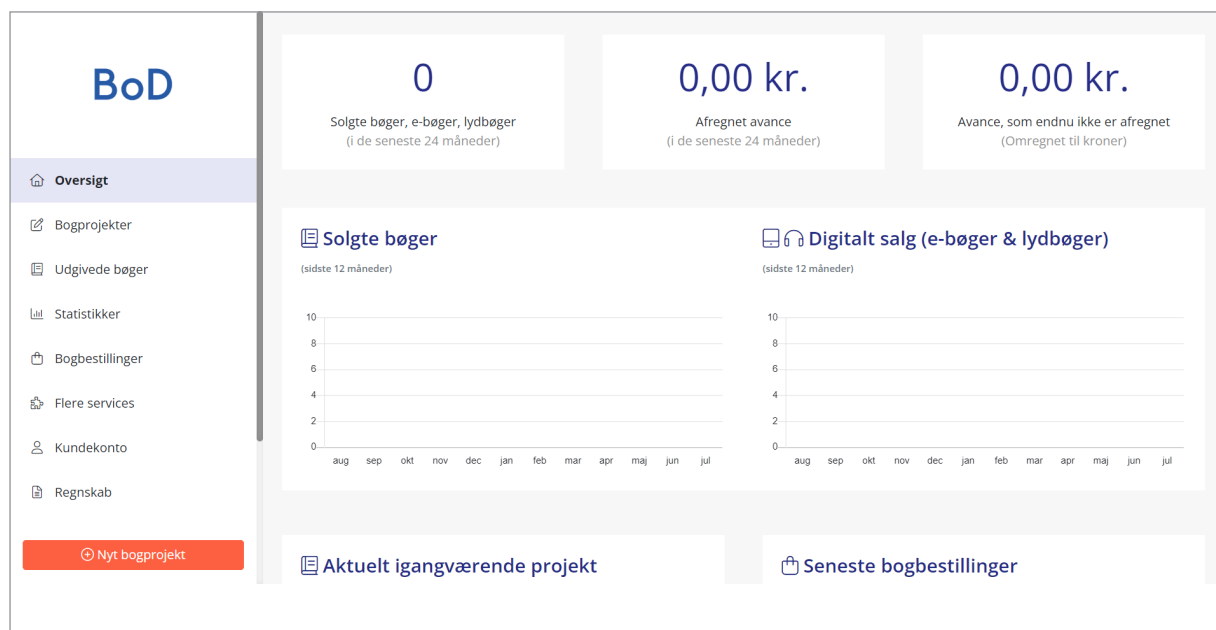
BoD

Oversigt
Bogprojekter
Udgivede bøger
Statistikker
Bogbestillinger
Flere services
Kundekonto
Regnskab

Nyt bogprojekt

0
Solgte bøger, e-bøger, lydbøger
(i de seneste 24 måneder)

0,00 kr.
Afregnet avance
(i de seneste 24 måneder)

0,00 kr.
Avance, som endnu ikke er afregnet
(Omregnet til kroner)

Solgte bøger
(sidste 12 måneder)

10
8
6
4
2
0
aug sep okt nov dec jan feb mar apr maj jun jul

Digitalt salg (e-bøger & lydbøger)
(sidste 12 måneder)

10
8
6
4
2
0
aug sep okt nov dec jan feb mar apr maj jun jul

Aktuelt igangværende projekt

Seneste bogbestillinger